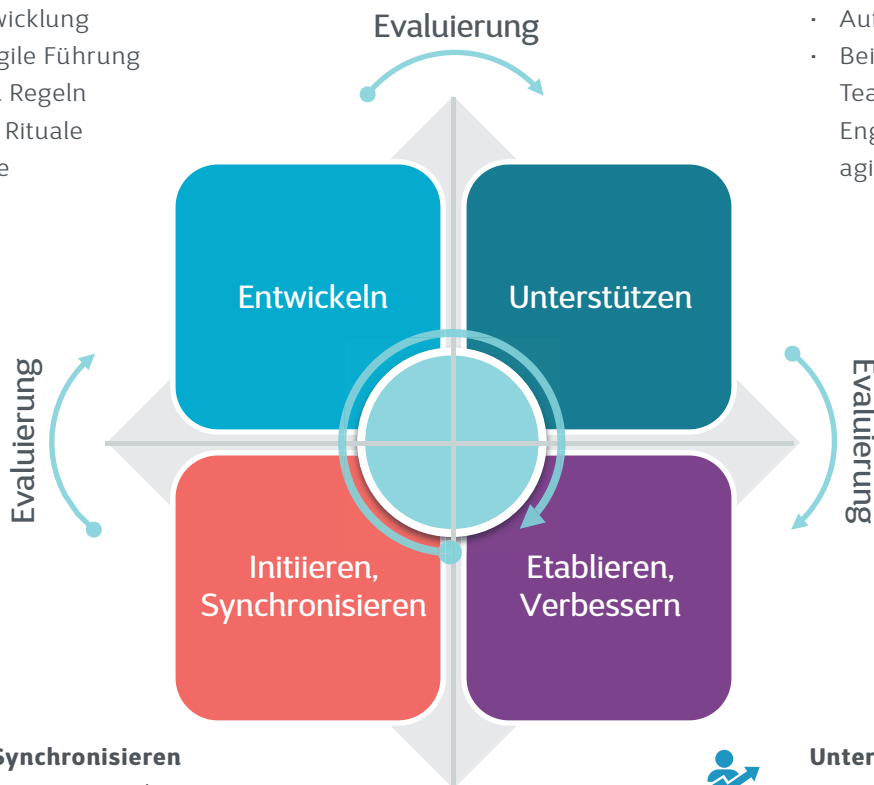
wicklung
gile Führung
Regeln
Rituale
e

Evaluierung

· Au
· Bei
Tea
Eng
agi

Entwickeln

Unterstützen

Evaluierung

Evaluierung

Initiieren, Synchronisieren

Etablieren, Verbessern

Synchronisieren

Unter